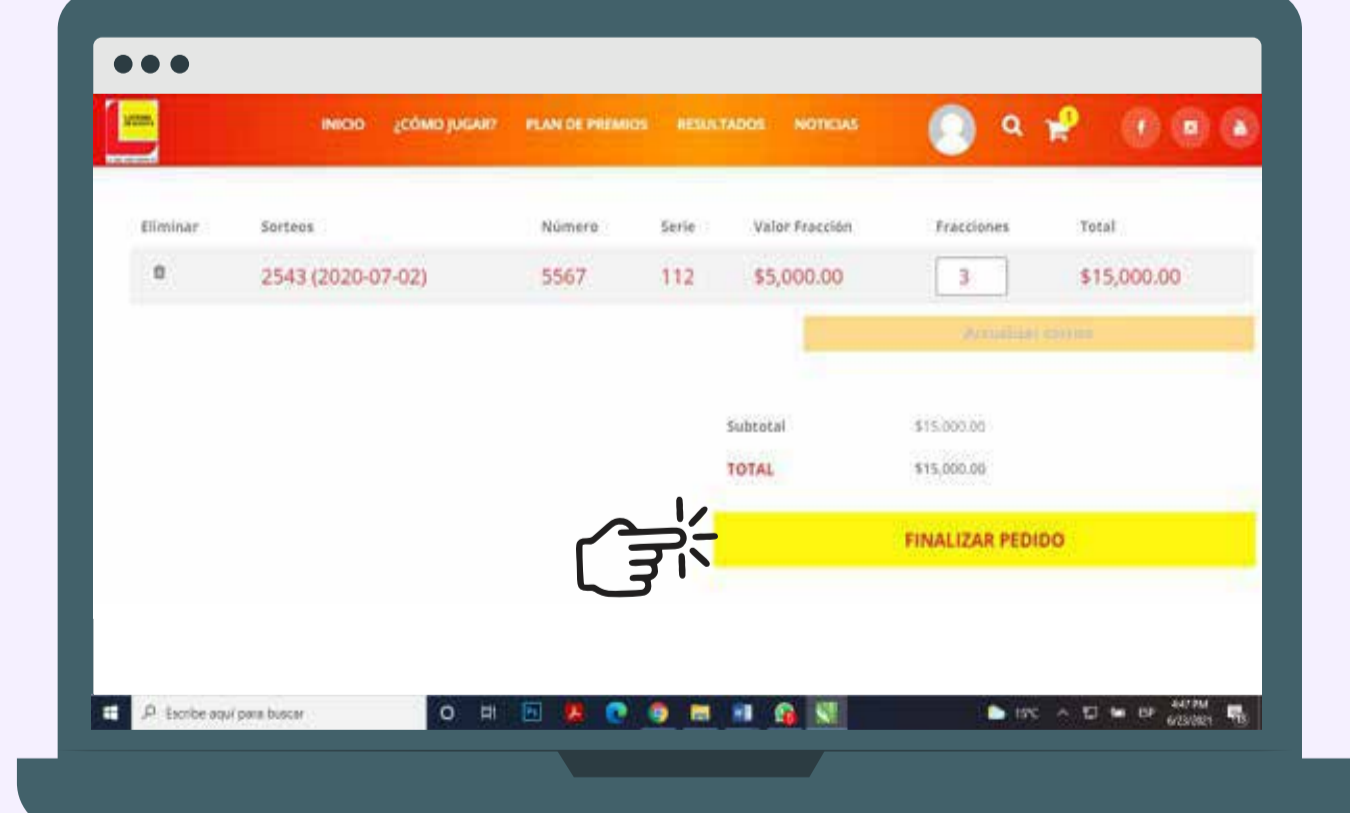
INICIO ¿CÓMO JUGAR? PLAN DE PREMIOS RESULTADOS NOTICIAS

1

| Eliminar | Sorteos | Número | Serie | Valor Fracción | Fracciones | Total |
|---|---|---|---|---|---|---|
| | 2543 (2020-07-02) | 5567 | 112 | $5,000.00 | 3 | $15,000.00 |

Actualizar carrito

Subtotal $15.000.00
TOTAL $15,000.00

FINALIZAR PEDIDO

Escribe aquí para buscar

15°C ESP 4:47 PM 6/23/2021